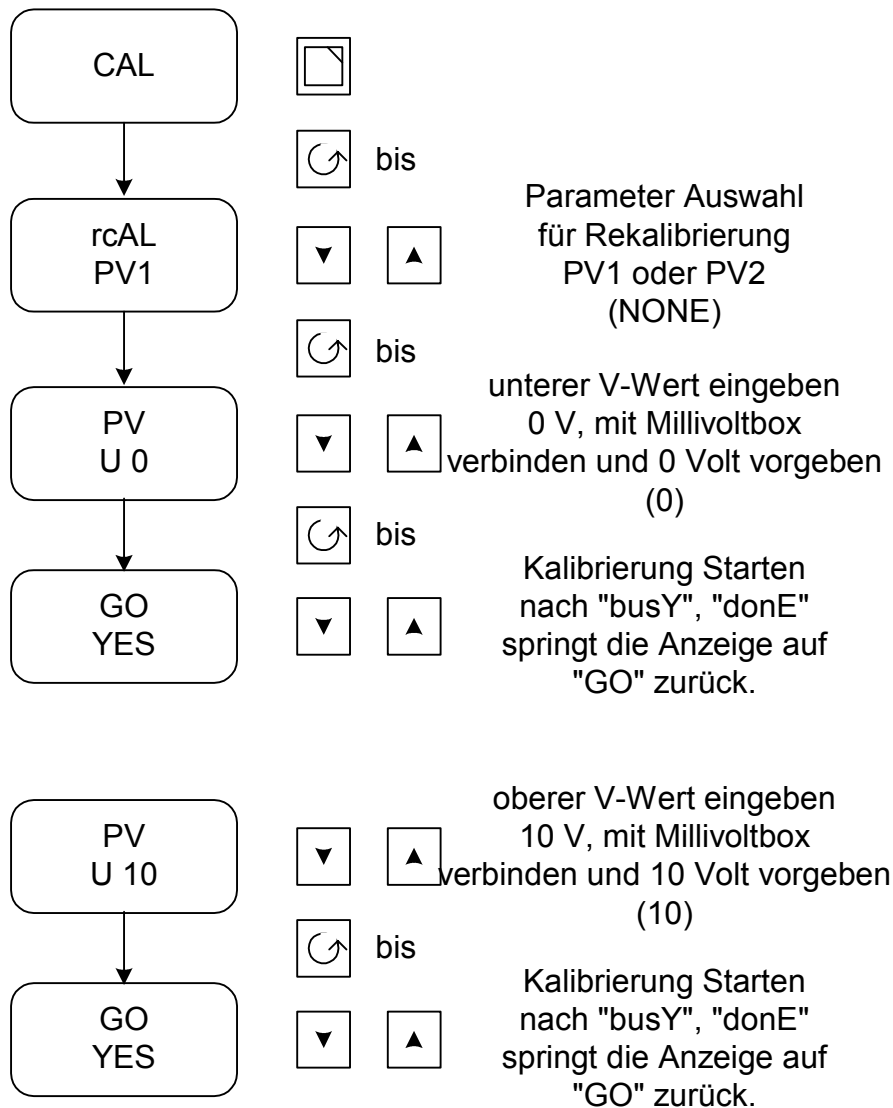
CAL

bis

rcAL
PV1

Parameter Auswahl für Rekalibrierung PV1 oder PV2 (NONE)

bis

PV
U 0

unterer V-Wert eingeben 0 V, mit Millivoltbox verbinden und 0 Volt vorgeben (0)

bis

GO
YES

Kalibrierung Starten nach "busY", "donE" springt die Anzeige auf "GO" zurück.

PV
U 10

oberer V-Wert eingeben 10 V, mit Millivoltbox verbinden und 10 Volt vorgeben (10)

bis

GO
YES

Kalibrierung Starten nach "busY", "donE" springt die Anzeige auf "GO" zurück.